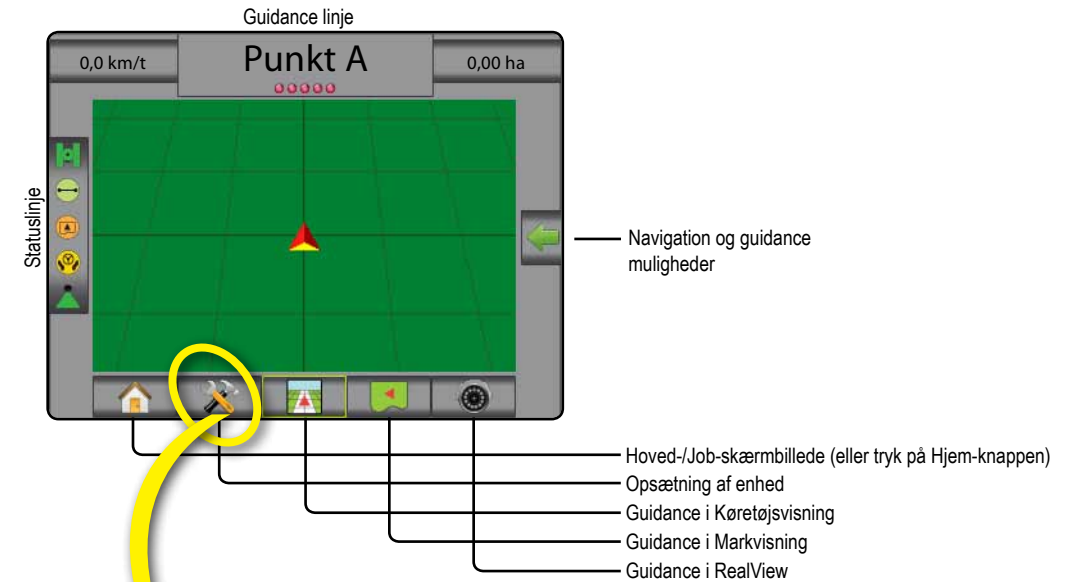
Guidance linje

0,0 km/t

Punkt A

0,00 ha

Statuslinje

Navigation og guidance muligheder

Hoved-/Job-skærmbillede (eller tryk på Hjem-knappen)

Opsætning af enhed

Guidance i Køretøjsvisning

Guidance i Markvisning

Guidance i RealView